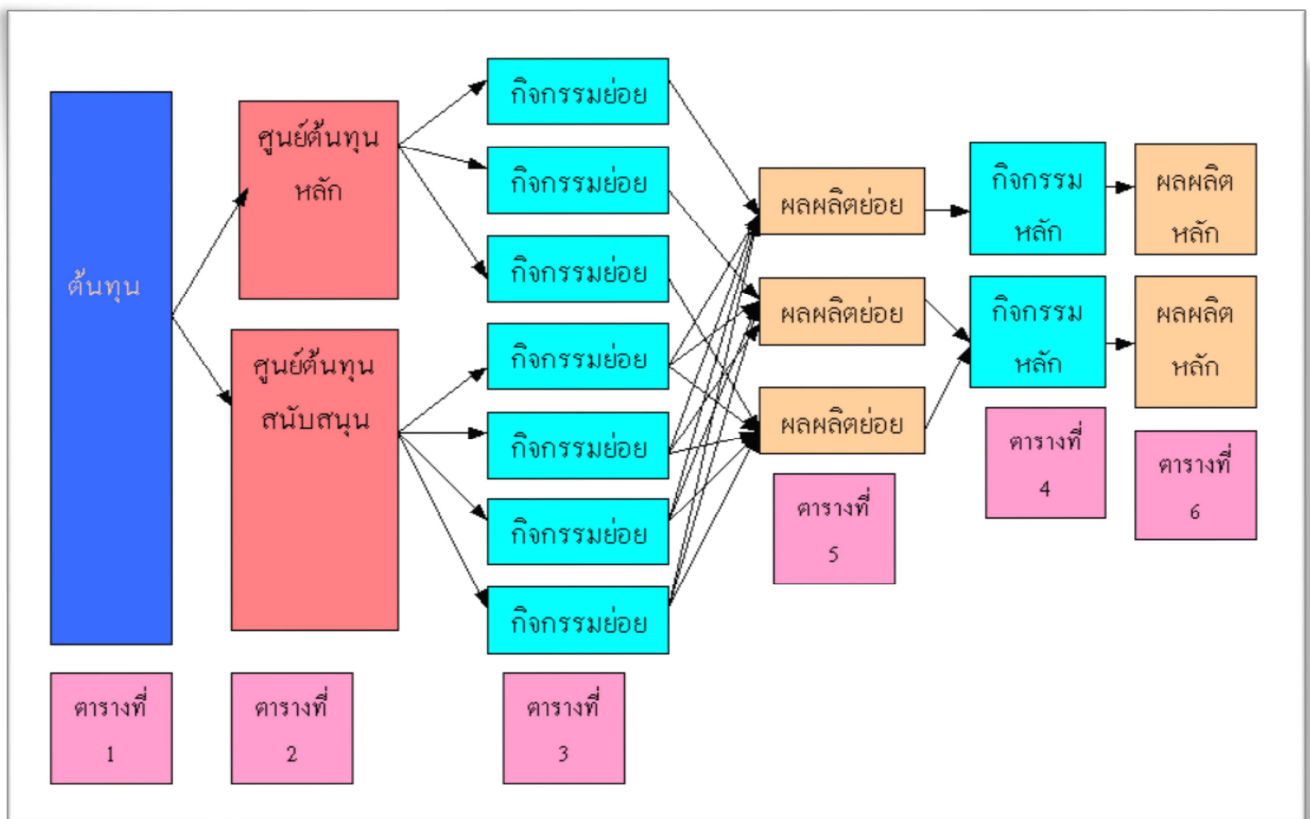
ต้นทุน

ศูนย์ต้นทุนหลัก

ศูนย์ต้นทุนสนับสนุน

กิจกรรมย่อย

กิจกรรมย่อย

กิจกรรมย่อย

กิจกรรมย่อย

กิจกรรมย่อย

กิจกรรมย่อย

กิจกรรมย่อย

ผลผลิตย่อย

ผลผลิตย่อย

ผลผลิตย่อย

ตารางที่ 5

กิจกรรมหลัก

กิจกรรมหลัก

ตารางที่ 4

ผลผลิตหลัก

ผลผลิตหลัก

ตารางที่ 6

ตารางที่ 1

ตารางที่ 2

ตารางที่ 3